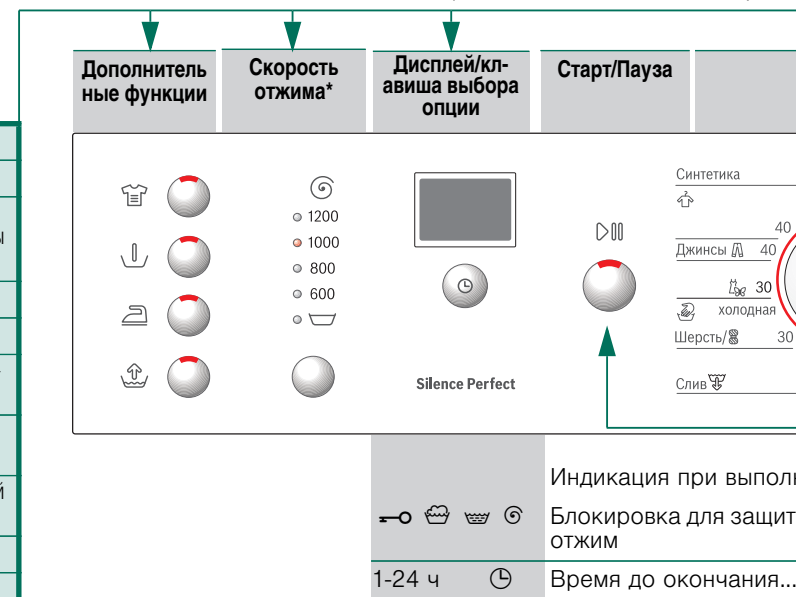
Дополнительные функции

Скорость отжима*

Дисплей/клавиша выбора опции

Старт/Пауза

1200
1000
800
600

Silence Perfect

Синтетика
40
Джинсы 40
30
холодная
Шерсть/ 30
Слив

Индикация при выпол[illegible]

Блокировка для защит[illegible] отжим

1-24 ч Время до окончания...